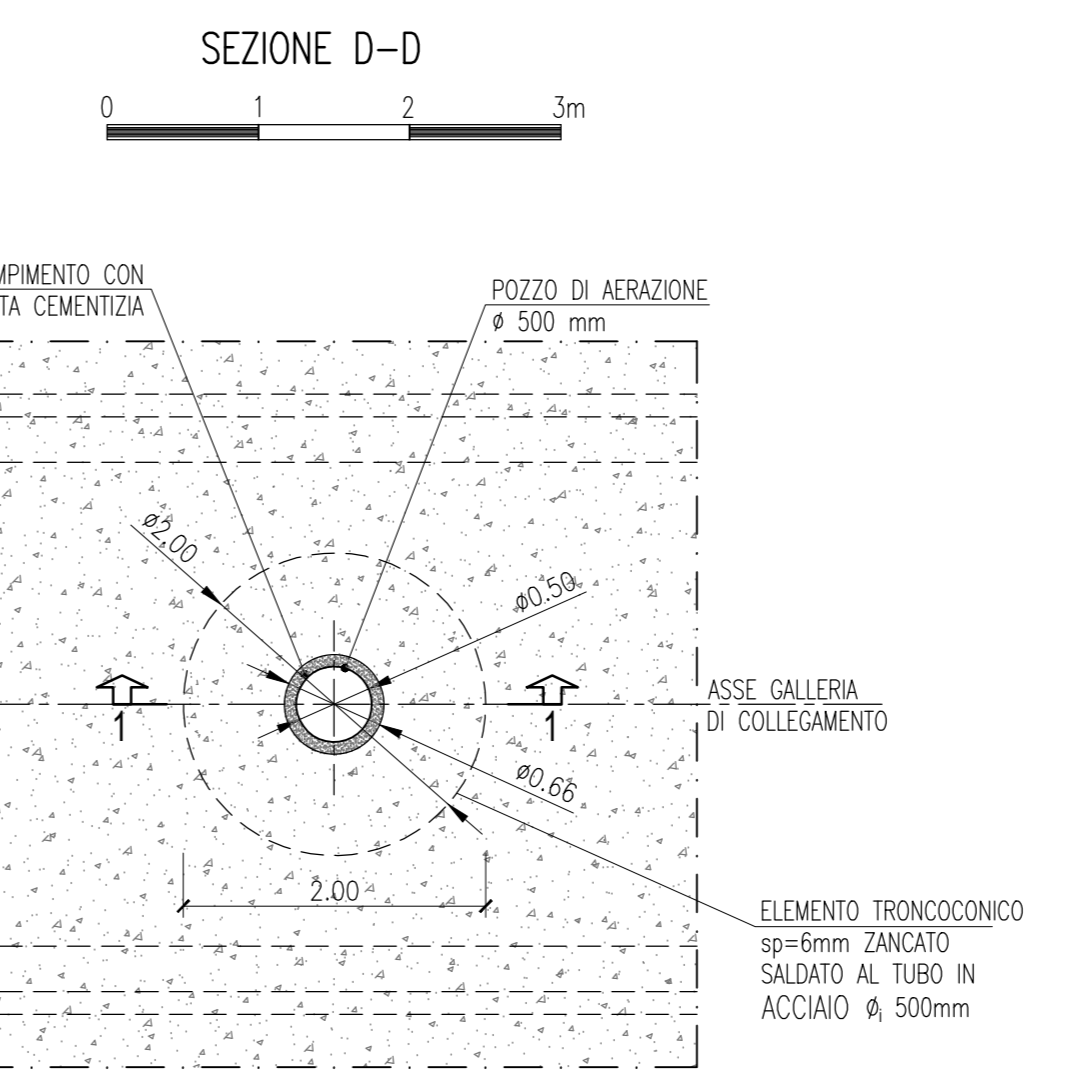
SEZIONE D-D

0 1 2 3m

MPIMENTO CON
TA CEMENTIZIA

POZZO DI AERAZIONE
ø 500 mm

ø2.00

ø0.50

1

1

ASSE GALLERIA
DI COLLEGAMENTO

ø0.66

2.00

ELEMENTO TRONCOCONICO
sp=6mm ZANCATO
SALDATO AL TUBO IN
ACCIAIO $ø_i$ 500mm